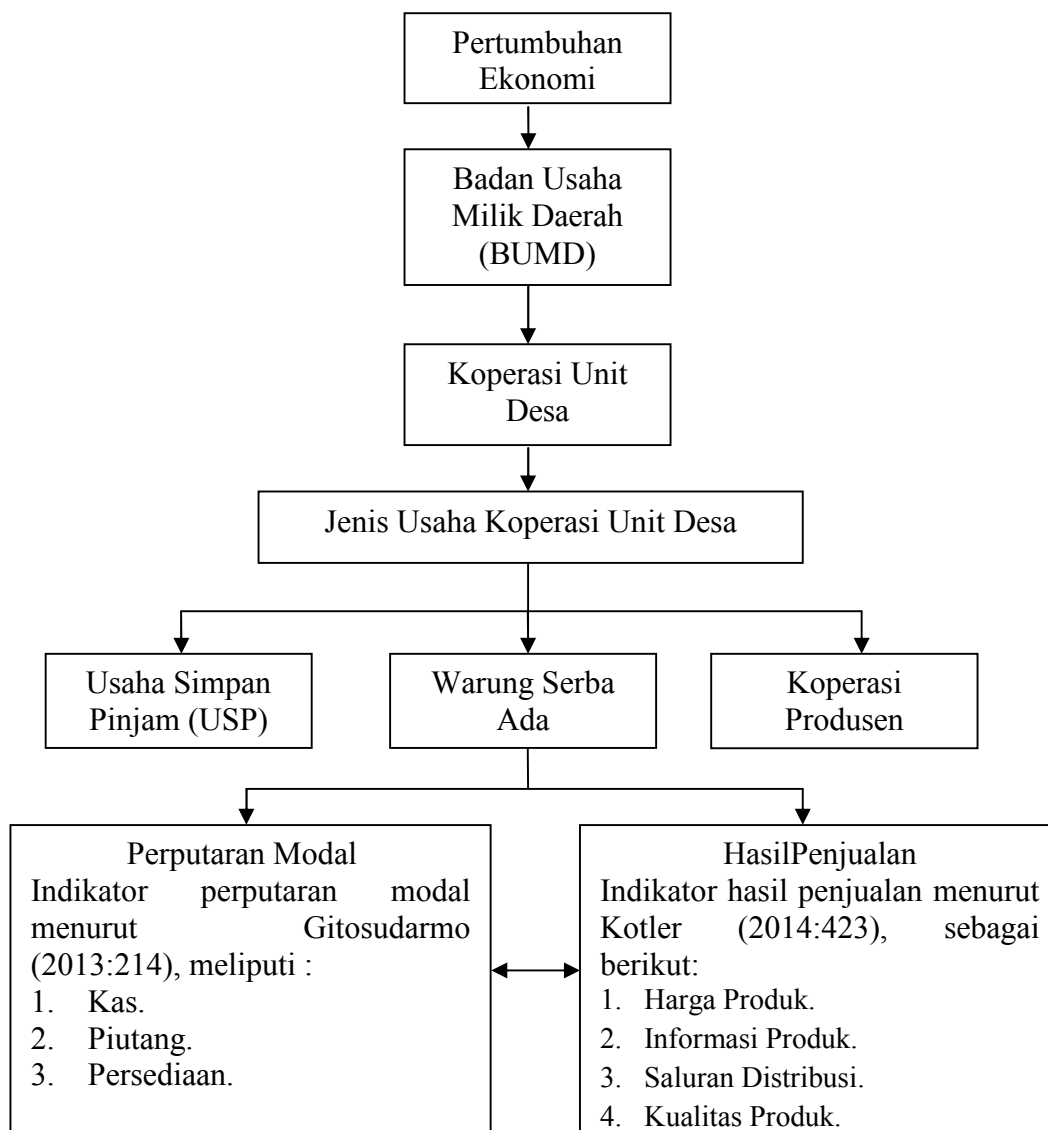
Pertumbuhan Ekonomi

Badan Usaha Milik Daerah (BUMD)

Koperasi Unit Desa

Jenis Usaha Koperasi Unit Desa

Usaha Simpan Pinjam (USP)

Warung Serba Ada

Koperasi Produsen

Perputaran Modal
Indikator perputaran modal menurut Gitosudarmo (2013:214), meliputi :
1. Kas.
2. Piutang.
3. Persediaan.

HasilPenjualan
Indikator hasil penjualan menurut Kotler (2014:423), sebagai berikut:
1. Harga Produk.
2. Informasi Produk.
3. Saluran Distribusi.
4. Kualitas Produk.